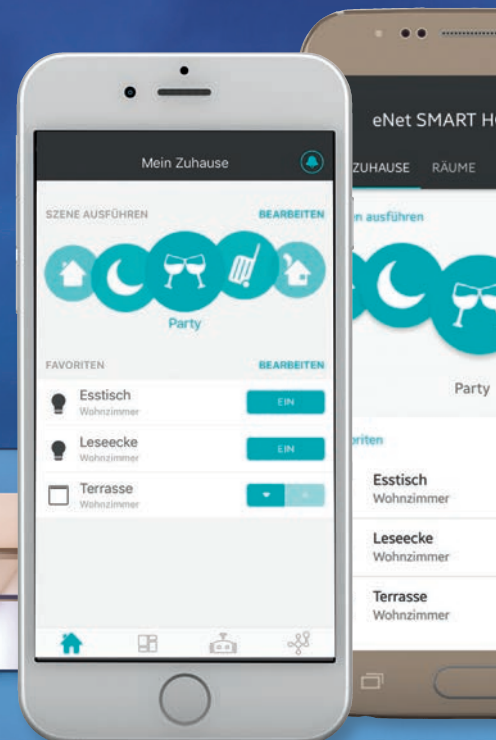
Mein Zuhause

SZENE AUSFÜHREN
BEARBEITEN

Party

FAVORITEN
BEARBEITEN

Esstisch
Wohnzimmer
EIN

Leseecke
Wohnzimmer
EIN

Terrasse
Wohnzimmer

eNet SMART H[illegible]

ZUHAUSE RÄUME

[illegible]n ausführen

Party

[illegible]riten

Esstisch
Wohnzimmer

Leseecke
Wohnzimmer

Terrasse
Wohnzimmer